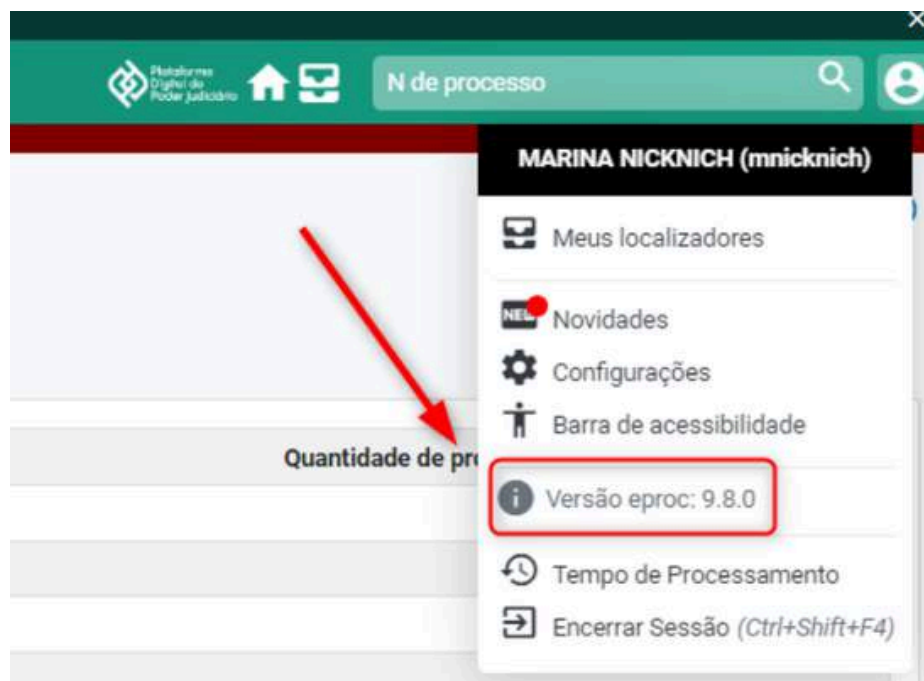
×

Plataforma Digital do Poder Judiciário

N de processo

MARINA NICKNICH (mnicknich)

Meus localizadores

NEW Novidades

Configurações

Barra de acessibilidade

Quantidade de pr

Versão eproc: 9.8.0

Tempo de Processamento

Encerrar Sessão (Ctrl+Shift+F4)